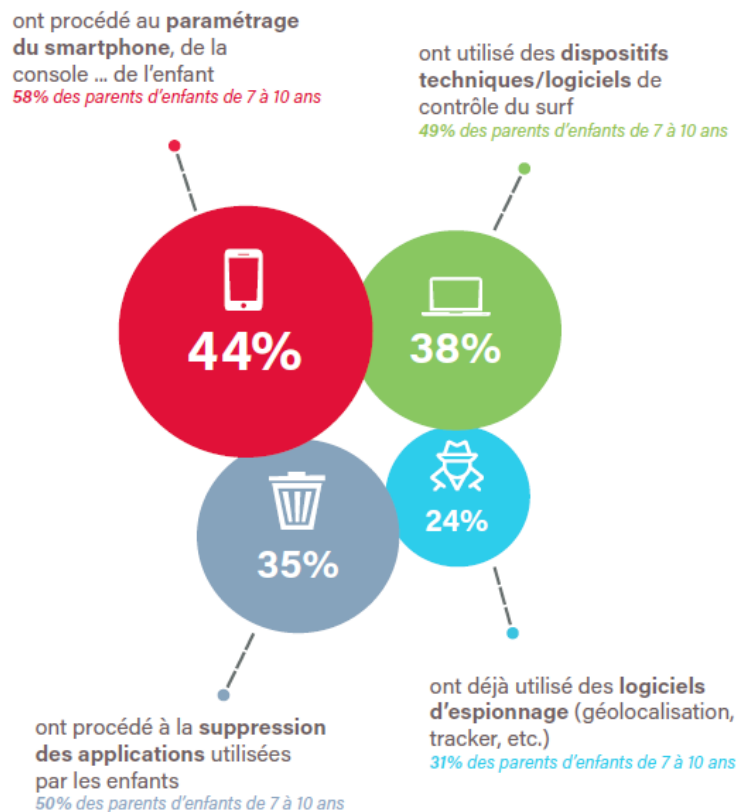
ont procédé au **paramétrage du smartphone**, de la console ... de l'enfant
58% des parents d'enfants de 7 à 10 ans

ont utilisé des **dispositifs techniques/logiciels** de contrôle du surf
49% des parents d'enfants de 7 à 10 ans

44%

38%

24%

35%

ont procédé à la **suppression des applications** utilisées par les enfants
50% des parents d'enfants de 7 à 10 ans

ont déjà utilisé des **logiciels d'espionnage** (géolocalisation, tracker, etc.)
31% des parents d'enfants de 7 à 10 ans